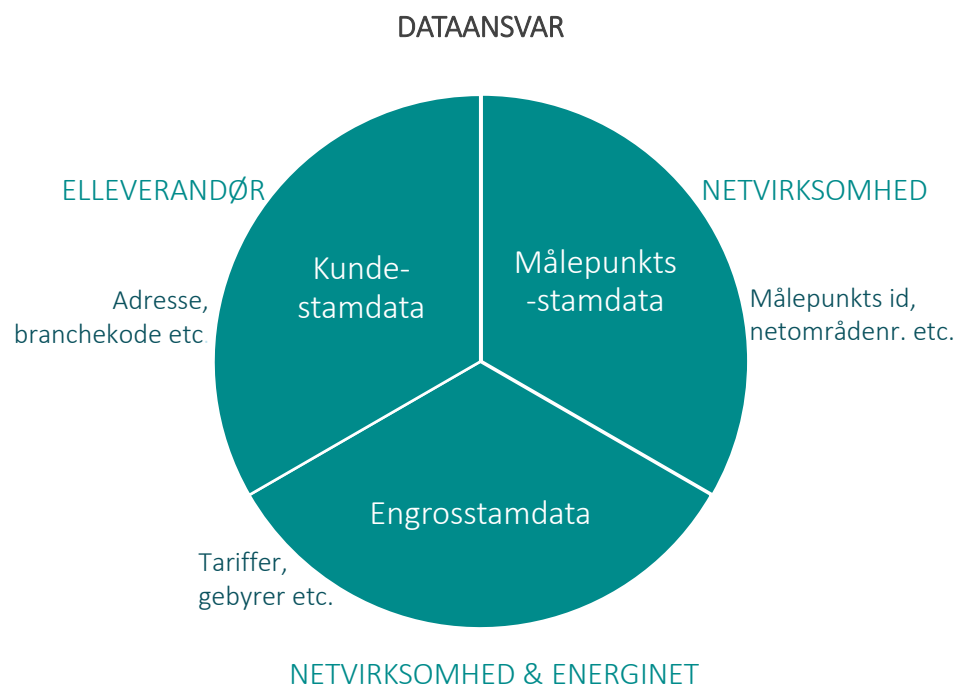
DATAANSVAR

ELLEVERANDØR

Adresse, branchekode etc

Kunde-stamdata

NETVIRKSOMHED

Målepunkts -stamdata

Målepunkts id, netområdenr. etc.

Engrosstamdata

Tariffer, gebyrer etc.

NETVIRKSOMHED & ENERGINET